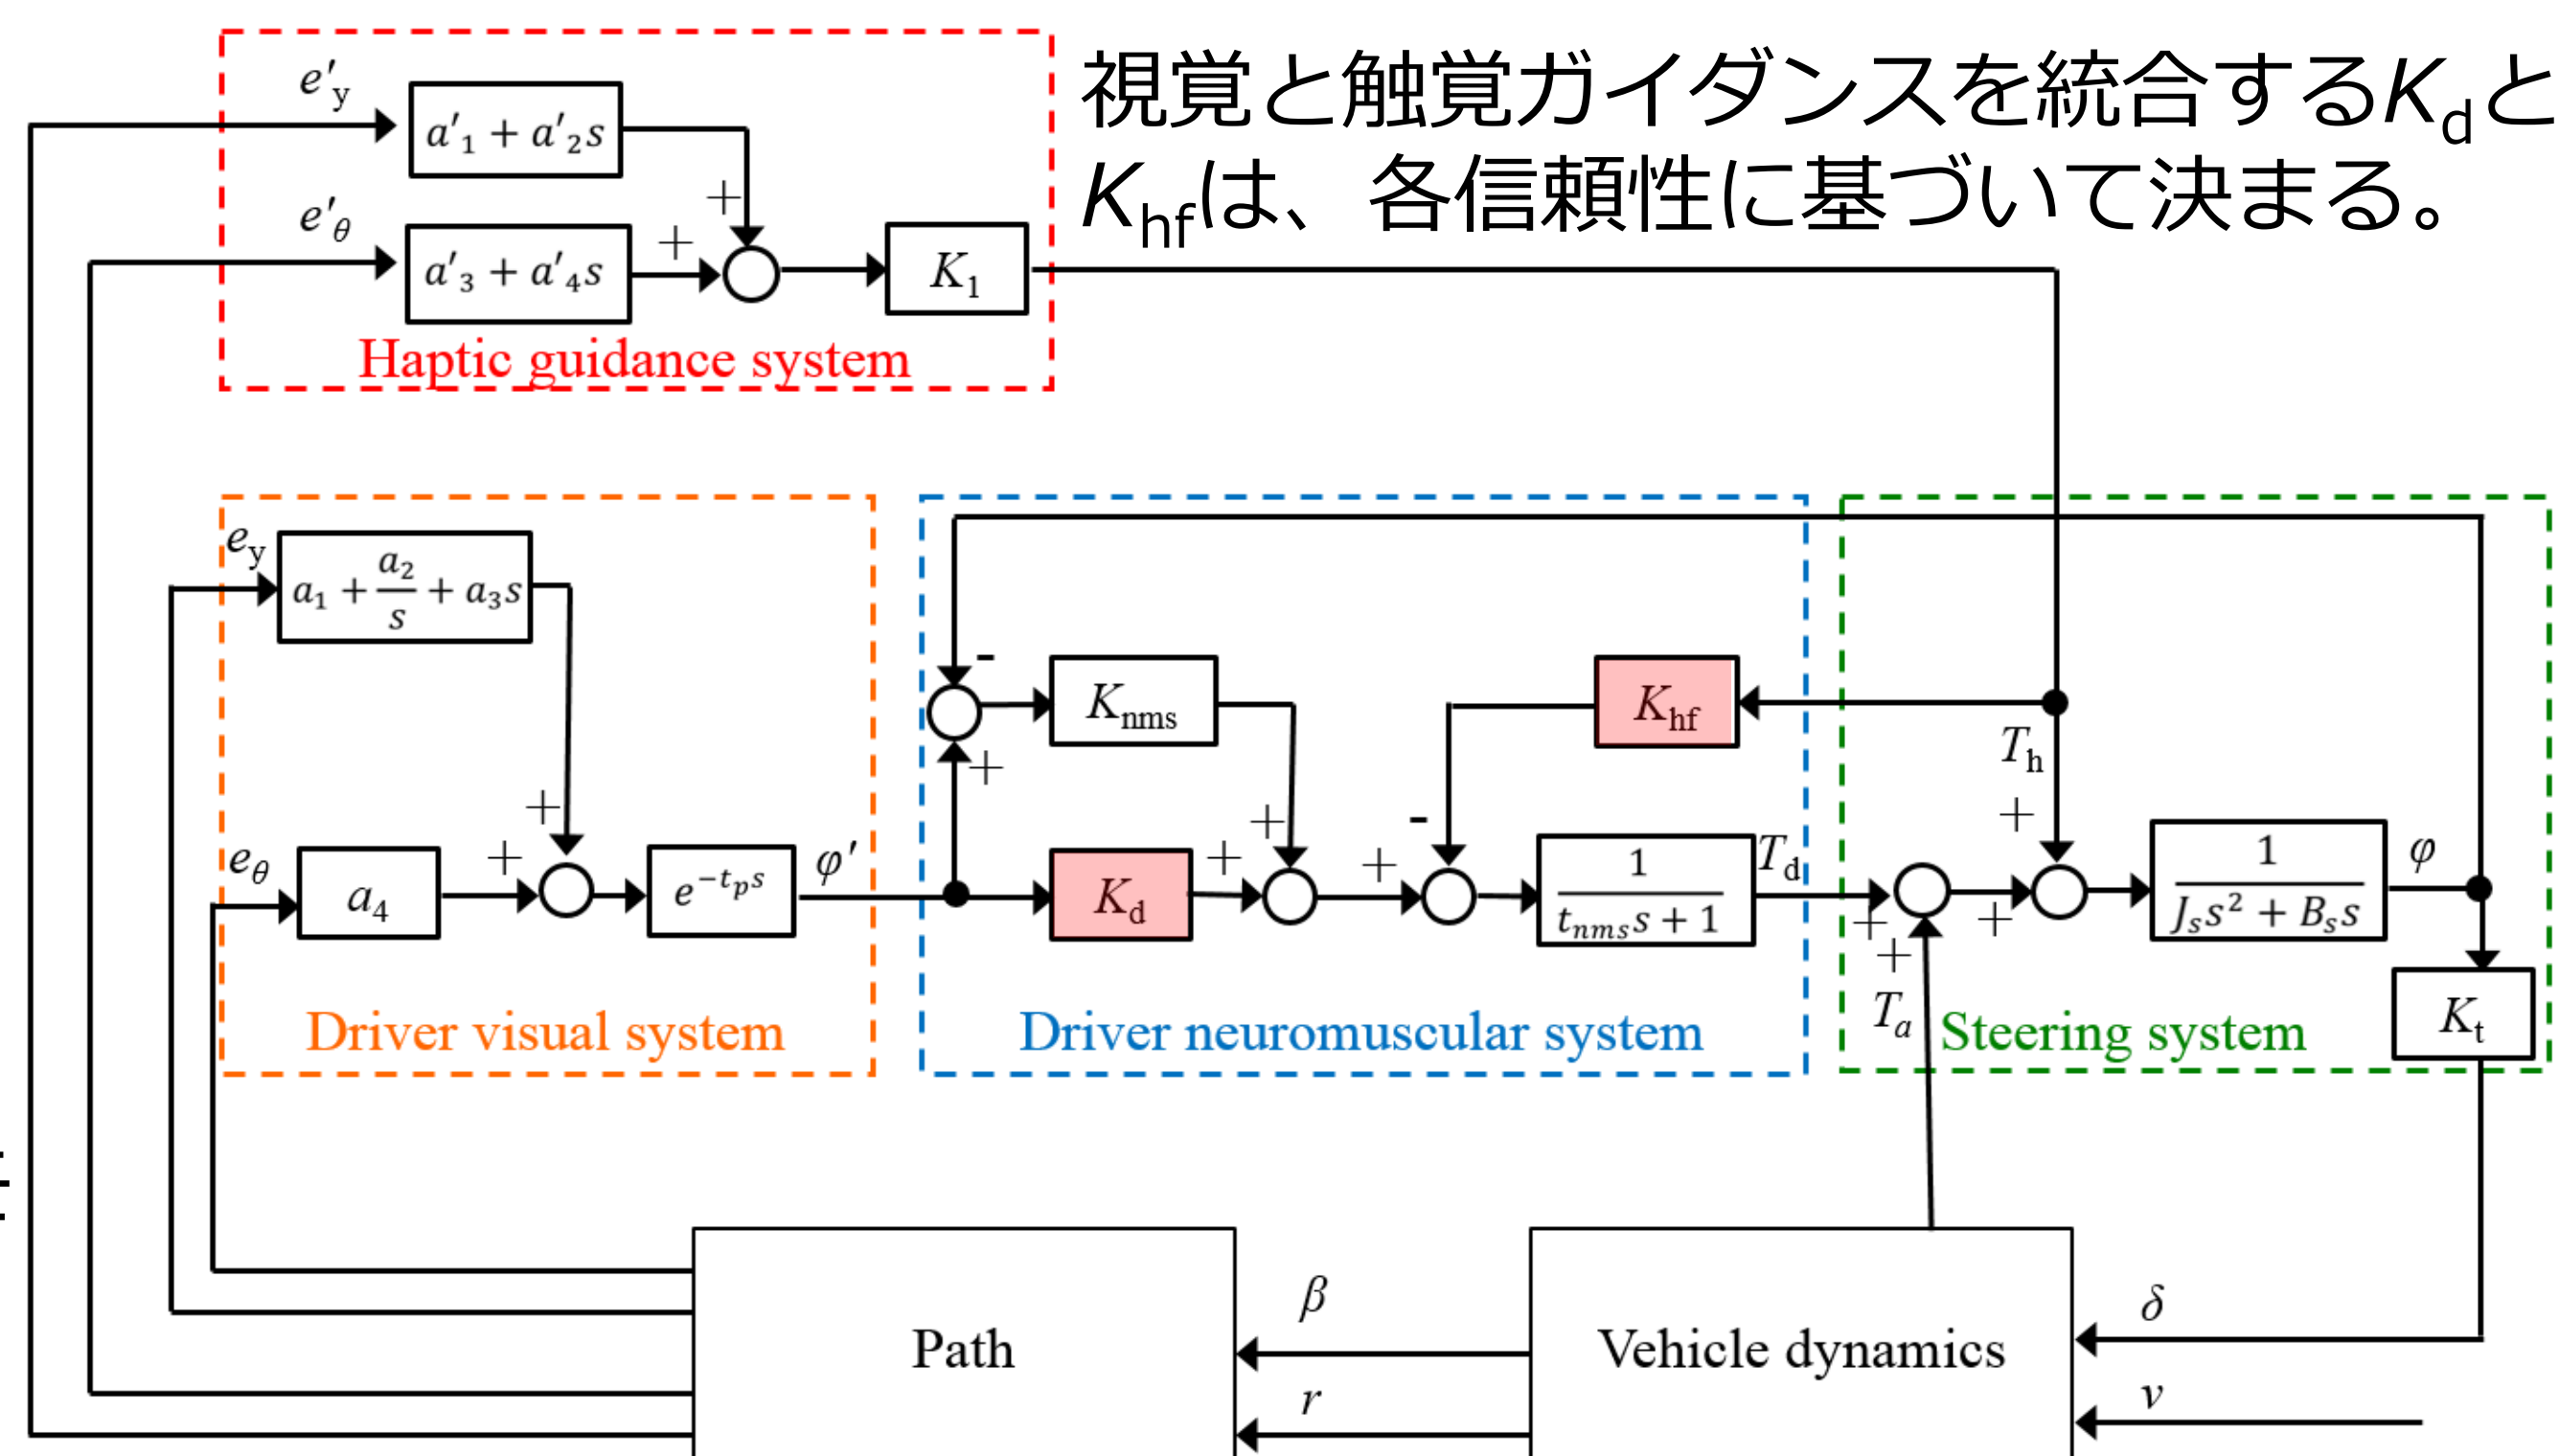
視覚と触覚ガイダンスを統合する$K_d$と$K_{hf}$は、各信頼性に基づいて決まる。

$e'_y$
$a'_1 + a'_2 s$
$e'_\theta$
$a'_3 + a'_4 s$
+
+
$K_1$
Haptic guidance system

$e_y$
$a_1 + \frac{a_2}{s} + a_3 s$
+
$e_\theta$
$a_4$
+
$e^{-t_p s}$
$\varphi'$
Driver visual system

-
$K_{nms}$
+
$K_{hf}$
+
-
$K_d$
+
+
$\frac{1}{t_{nms}s + 1}$
$T_d$
Driver neuromuscular system

$T_h$
+
+
+
+
$\frac{1}{J_s s^2 + B_s s}$
$\varphi$
$T_a$
$K_t$
Steering system

Path
$\beta$
$r$
Vehicle dynamics
$\delta$
$v$